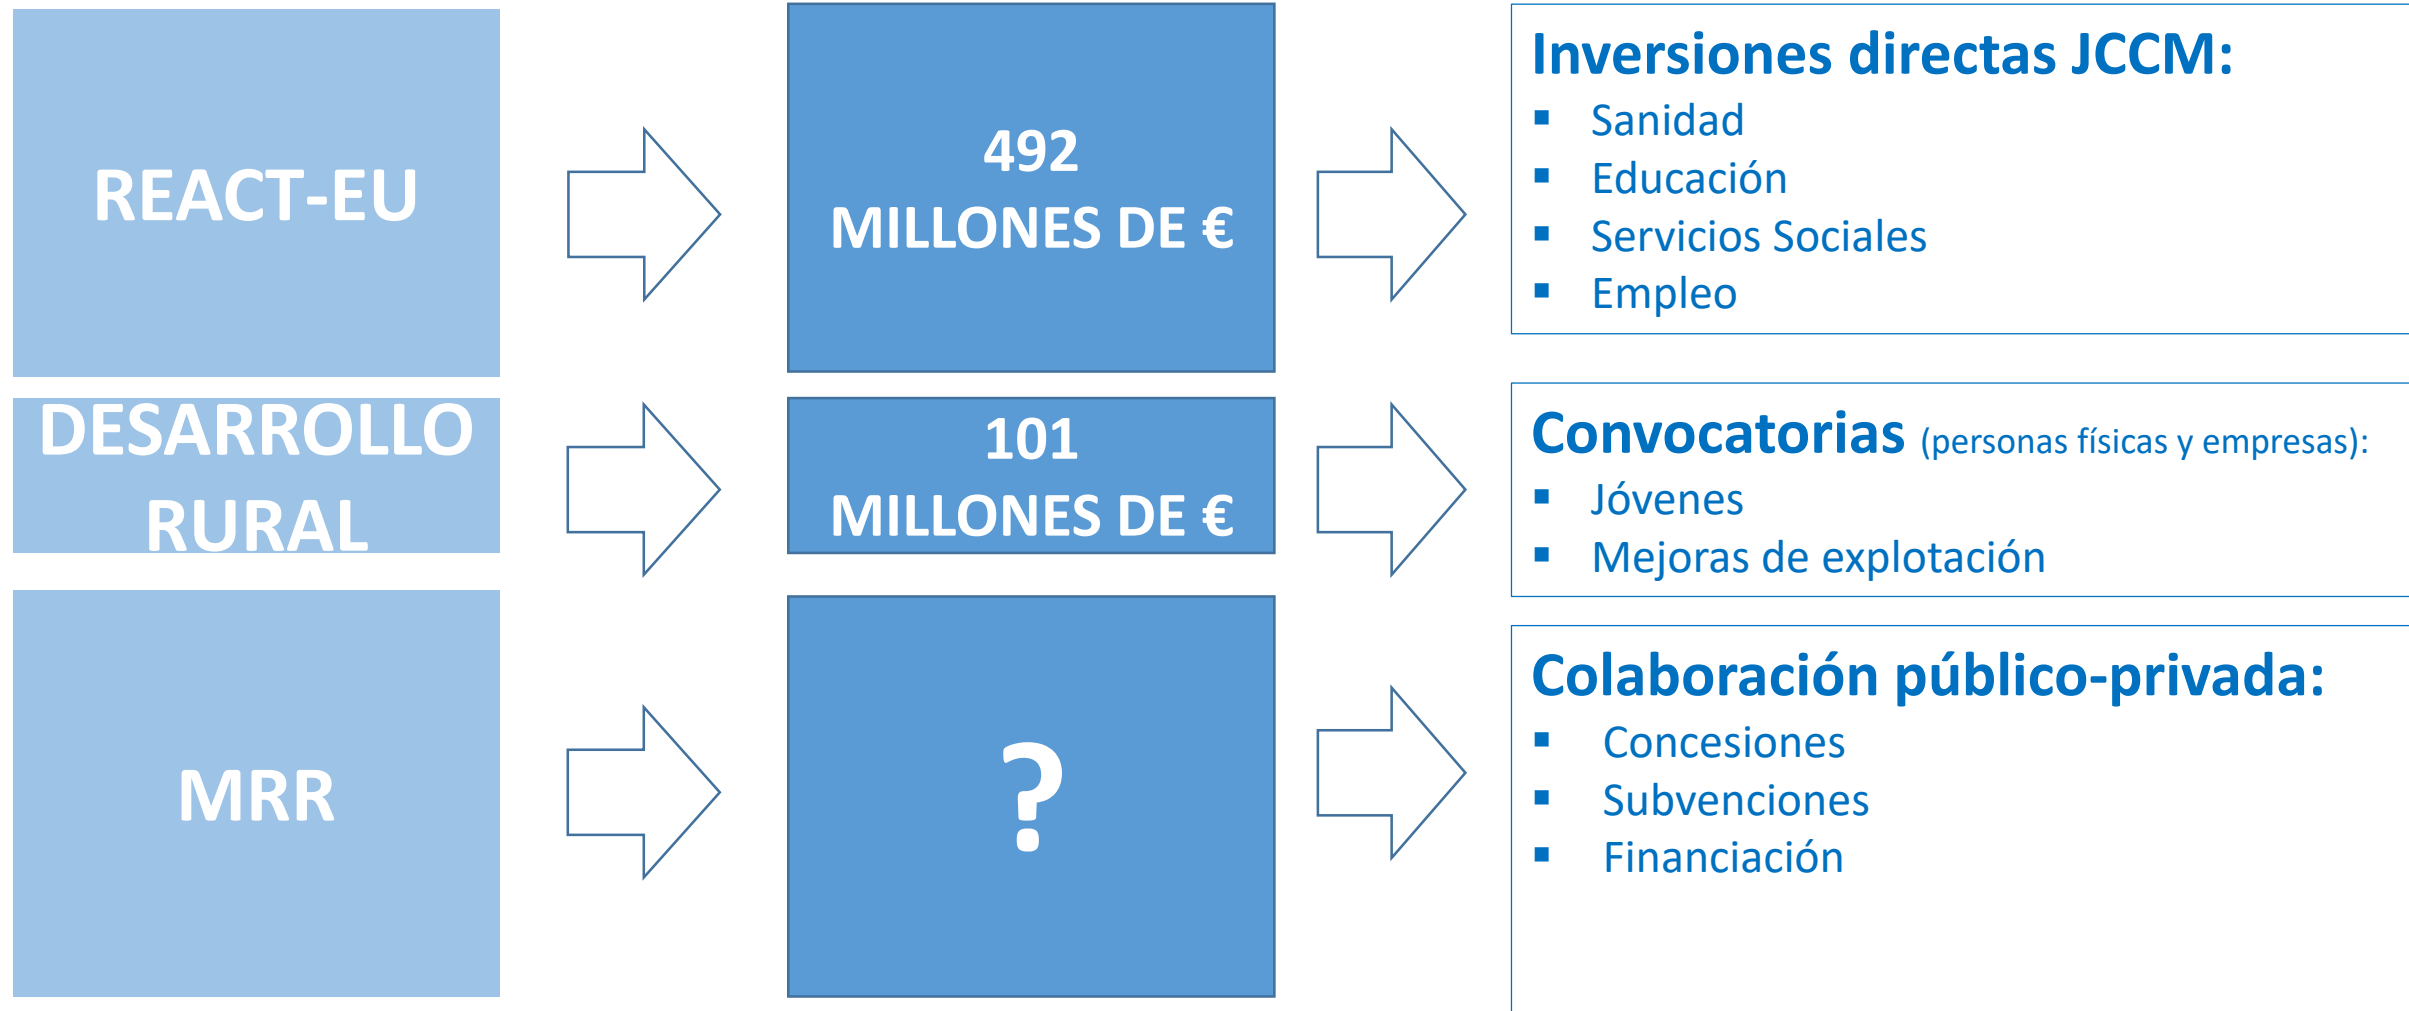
REACT-EU

492
MILLONES DE €

Inversiones directas JCCM:
- Sanidad
- Educación
- Servicios Sociales
- Empleo

DESARROLLO RURAL

101
MILLONES DE €

Convocatorias (personas físicas y empresas):
- Jóvenes
- Mejoras de explotación

MRR

?

Colaboración público-privada:
- Concesiones
- Subvenciones
- Financiación